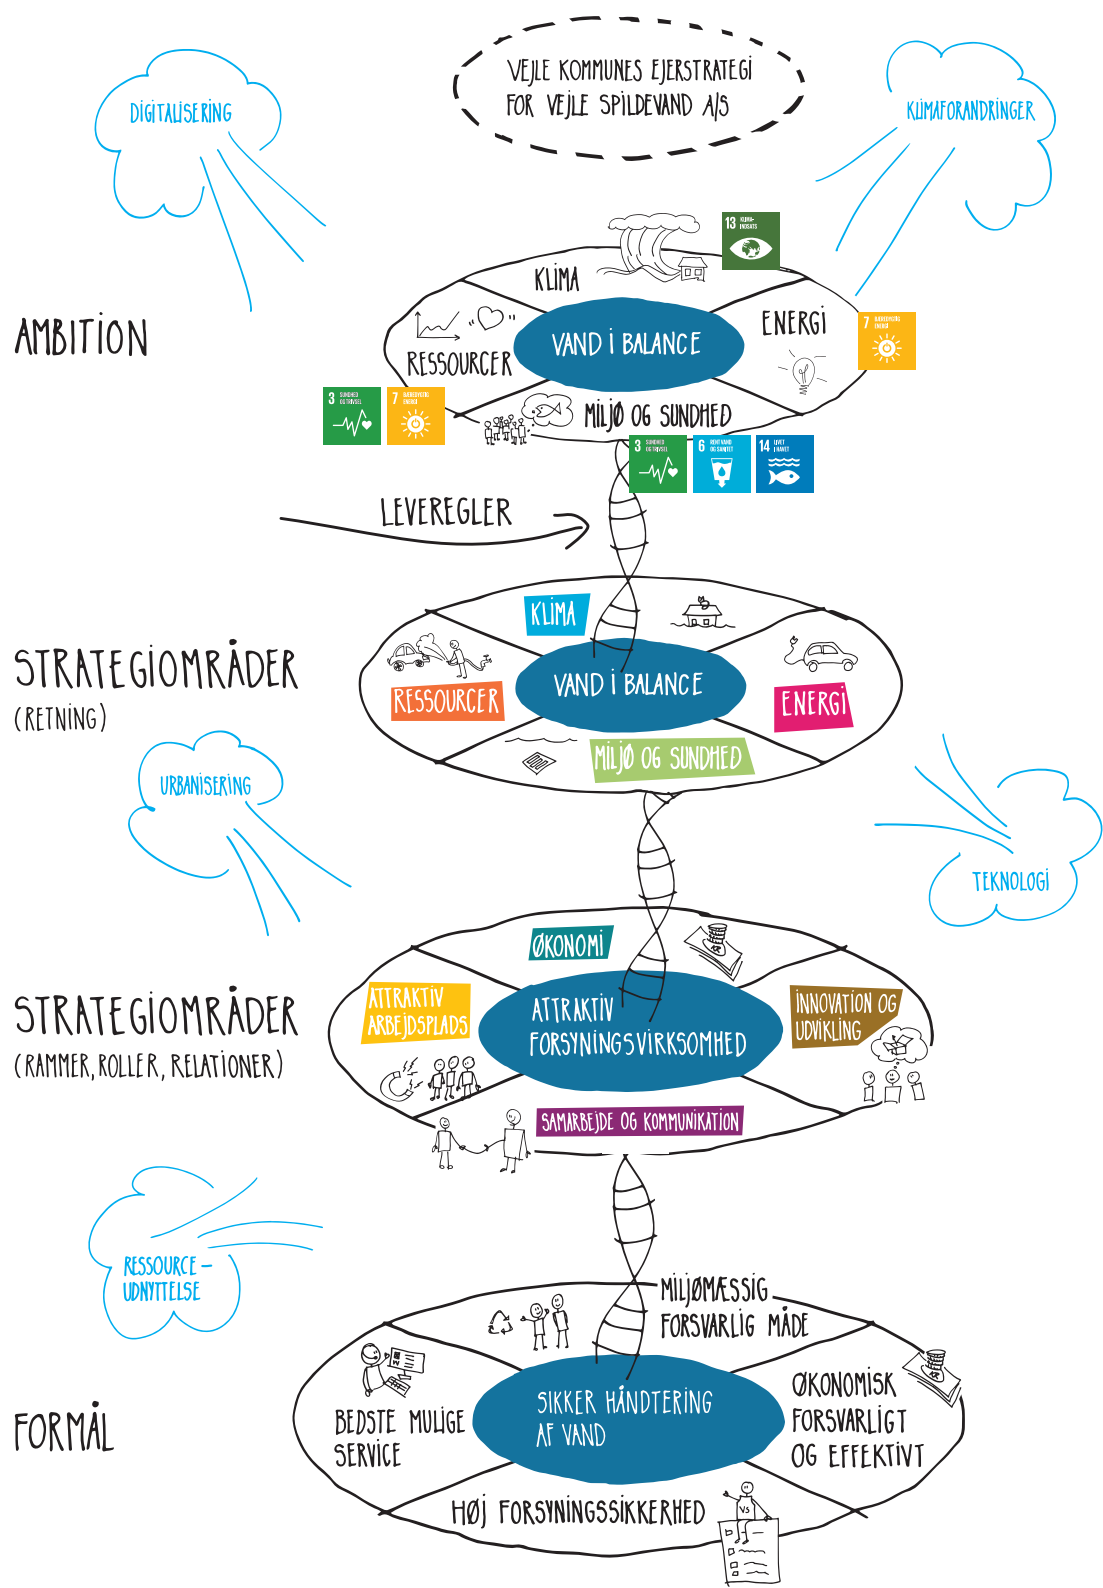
VEJLE KOMMUNES EJERSTRATEGI FOR VEJLE SPILDEVAND A/S

DIGITALISERING

KLIMAFORANDRINGER

AMBITION

KLIMA

13 KLIMAINDSATS

ENERGI

7 BÆREDYGTIG ENERGI

VAND I BALANCE

RESSOURCER

3 SUNDHED OG TRIVSEL

7 BÆREDYGTIG ENERGI

MILJØ OG SUNDHED

3 SUNDHED OG TRIVSEL

6 RENT VAND OG SANITET

14 LIVET I HAVET

LEVEREGLER

STRATEGIOMRÅDER
(RETNING)

KLIMA

VAND I BALANCE

RESSOURCER

ENERGI

MILJØ OG SUNDHED

URBANISERING

TEKNOLOGI

STRATEGIOMRÅDER
(RAMMER, ROLLER, RELATIONER)

ØKONOMI

ATTRAKTIV ARBEJDSPLADS

ATTRAKTIV FORSYNINGSVIRKSOMHED

INNOVATION OG UDVIKLING

SAMARBEJDE OG KOMMUNIKATION

RESSOURCE-UDNYTTELSE

MILJØMÆSSIG FORSVARLIG MÅDE

FORMÅL

BEDSTE MULIGE SERVICE

SIKKER HÅNDTERING AF VAND

ØKONOMISK FORSVARLIGT OG EFFEKTIVT

HØJ FORSYNINGSSIKKERHED